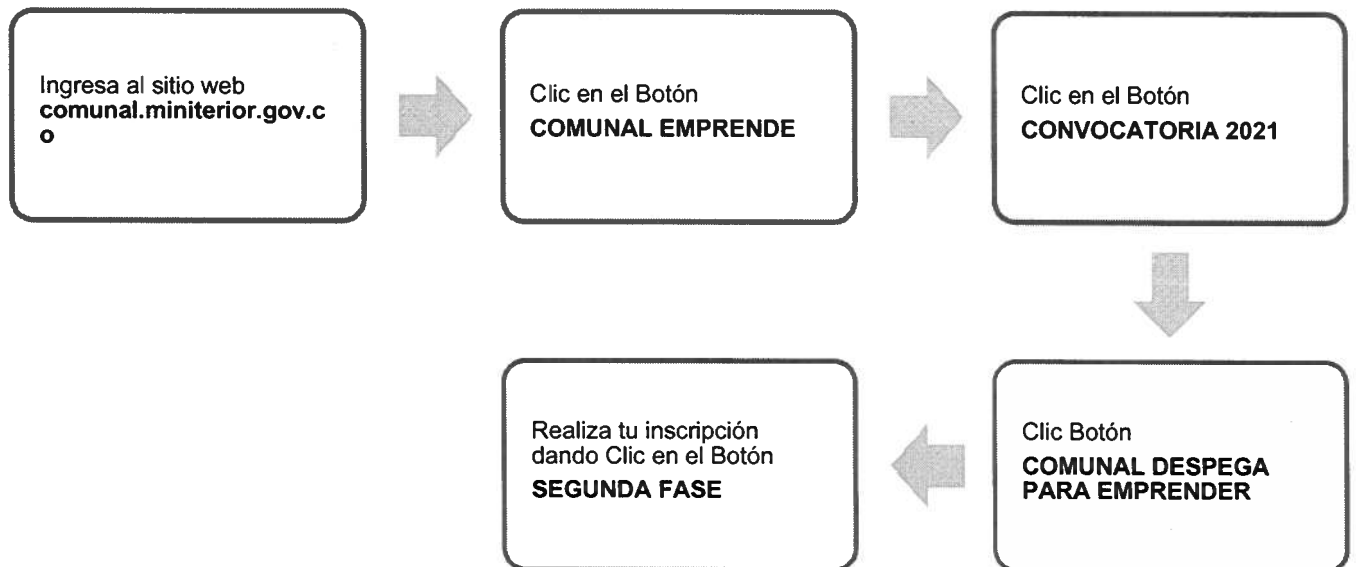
Ingresa al sitio web
comunal.miniterior.gov.co

Clic en el Botón
COMUNAL EMPRENDE

Clic en el Botón
CONVOCATORIA 2021

Clic Botón
COMUNAL DESPEGA PARA EMPRENDER

Realiza tu inscripción dando Clic en el Botón
SEGUNDA FASE